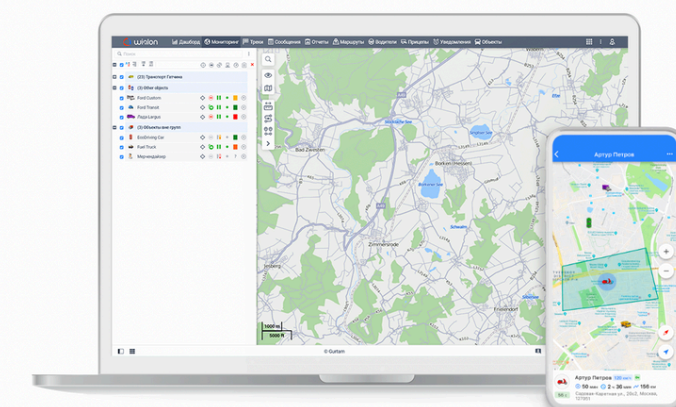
wialon

Дашборд
Мониторинг
Треки
Сообщения
Отчеты
Маршруты
Водители
Прицепы
Уведомления
Объекты

Поиск

(23) Транспорт Гатчина
(3) Other objects
Ford Custom
Ford Transit
Fiat Largus
(3) Объекты вне групп
EcoDriving Car
Fuel Truck
Мерседес

Bad Zwesten
Borken (Hessen)
Zimmersrode
Jesberg
Frielendorf

1000 m
5000 ft

© Gurtam

Артур Петров

Артур Петров
50 км/ч
2 ч 36 мин
156 км
Садовая-Кудринская ул., 2, Москва, 127001